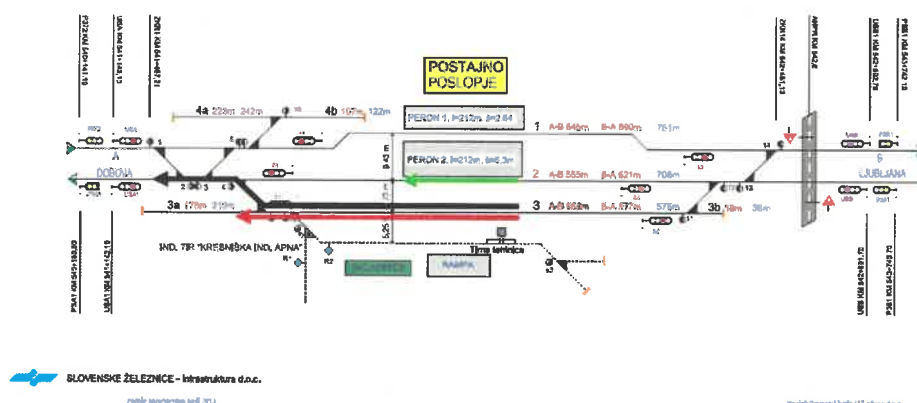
PS2 KM 540+141,10
UŠ2 KM 541+144,15
ZAPR1 KM 541+487,21

POSTAJNO
POSLOPJE

4a 228m 242m
4b 107m 122m
PERON 1, l=212m, h=0,64
1 A-B 645m B-A 660m 751m
PERON 2, l=212m, h=0,3m
2 A-B 555m B-A 621m 708m
3a 176m 219m
3 A-B 562m B-A 577m 579m
3b 18m 38m

DOBOVA
LJUBLJANA

IND. TIR "KREBNIŠKA IND. APNA"
Tirna tehtnica
RAMPA

PS1 KM 541+589,50
UŠ1 KM 541+542,19

ZAPR KM 543+461,13
ANPR KM 542,6
UŠ1 KM 543+502,70
PS1 KM 543+742,75
UŠ6 KM 542+991,70
PS61 KM 543+249,70

SLOVENSKE ŽELEZNICE - Infrastruktura d.o.o.
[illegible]
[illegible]